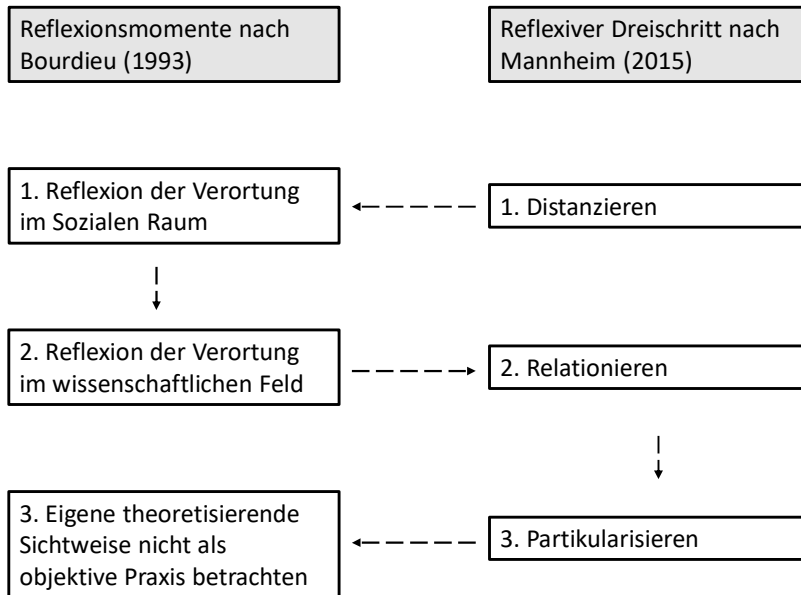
Reflexionsmomente nach Bourdieu (1993)

Reflexiver Dreischritt nach Mannheim (2015)

1. Reflexion der Verortung im Sozialen Raum

1. Distanzieren

2. Reflexion der Verortung im wissenschaftlichen Feld

2. Relationieren

3. Eigene theoretisierende Sichtweise nicht als objektive Praxis betrachten

3. Partikularisieren